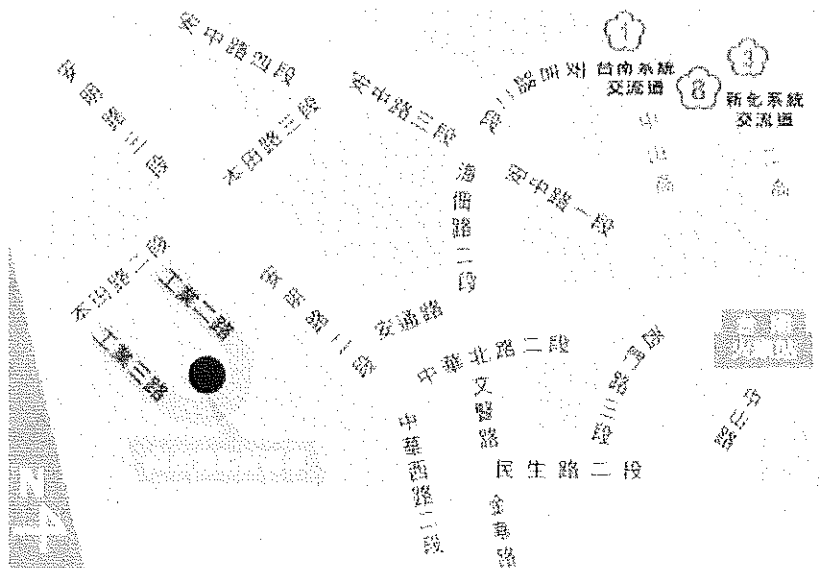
安中路四段
安明路三段
本田路三段
安中路三段
安中路二段
台南系統交流道
新化系統交流道
1
8
3
海佃路二段
安中路一段
本田路二段
工業二路
工業三路
安吉路二段
安通路
中華北路二段
文賢路
西門路三段
中華西路二段
民生路二段
金華路
公園路
N
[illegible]
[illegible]
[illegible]
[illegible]